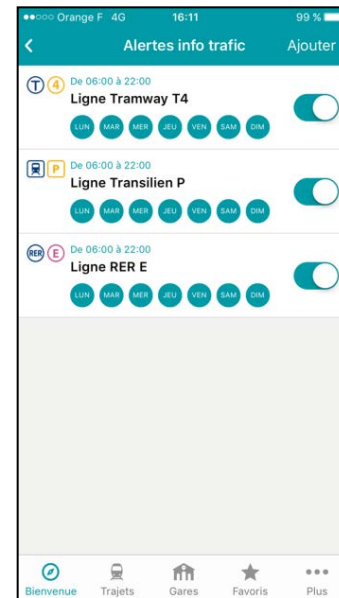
●●○○○ Orange F 4G 16:11 99 %

<

Alertes info trafic

Ajouter

T 4 De 06:00 à 22:00
Ligne Tramway T4
LUN MAR MER JEU VEN SAM DIM

P De 06:00 à 22:00
Ligne Transilien P
LUN MAR MER JEU VEN SAM DIM

RER E De 06:00 à 22:00
Ligne RER E
LUN MAR MER JEU VEN SAM DIM

Bienvenue Trajets Gares Favoris Plus